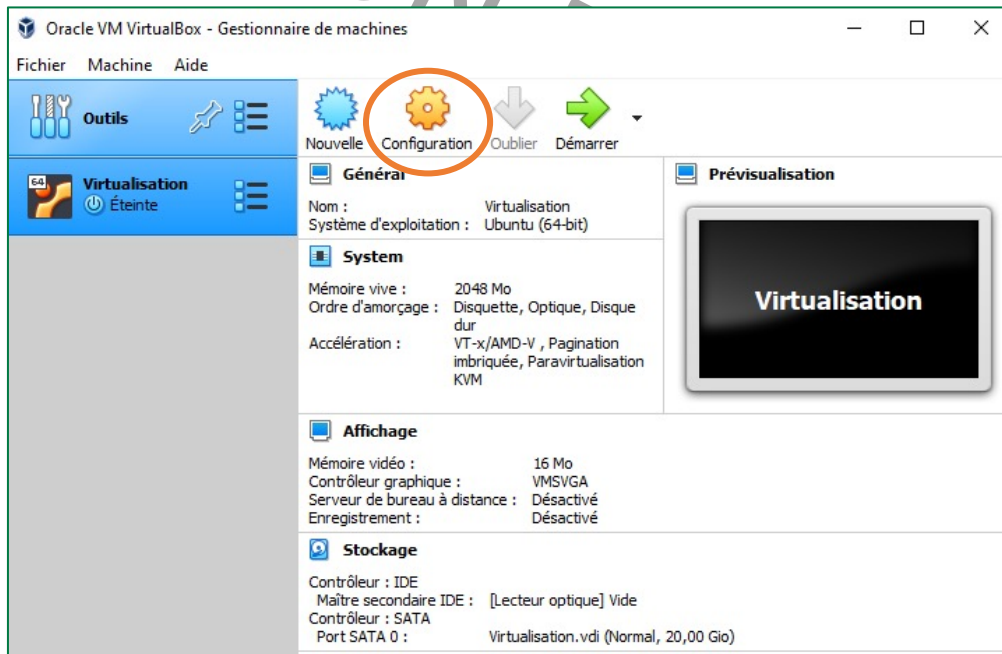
Oracle VM VirtualBox - Gestionnaire de machines

Fichier Machine Aide

Outils

Nouvelle Configuration Oublier Démarrer

64 Virtualisation
Éteinte

Général

Nom : Virtualisation
Système d'exploitation : Ubuntu (64-bit)

System

Mémoire vive : 2048 Mo
Ordre d'amorçage : Disquette, Optique, Disque dur
Accélération : VT-x/AMD-V , Pagination imbriquée, Paravirtualisation KVM

Prévisualisation

Virtualisation

Affichage

Mémoire vidéo : 16 Mo
Contrôleur graphique : VMSVGA
Serveur de bureau à distance : Désactivé
Enregistrement : Désactivé

Stockage

Contrôleur : IDE
Maître secondaire IDE : [Lecteur optique] Vide
Contrôleur : SATA
Port SATA 0 : Virtualisation.vdi (Normal, 20,00 Gio)